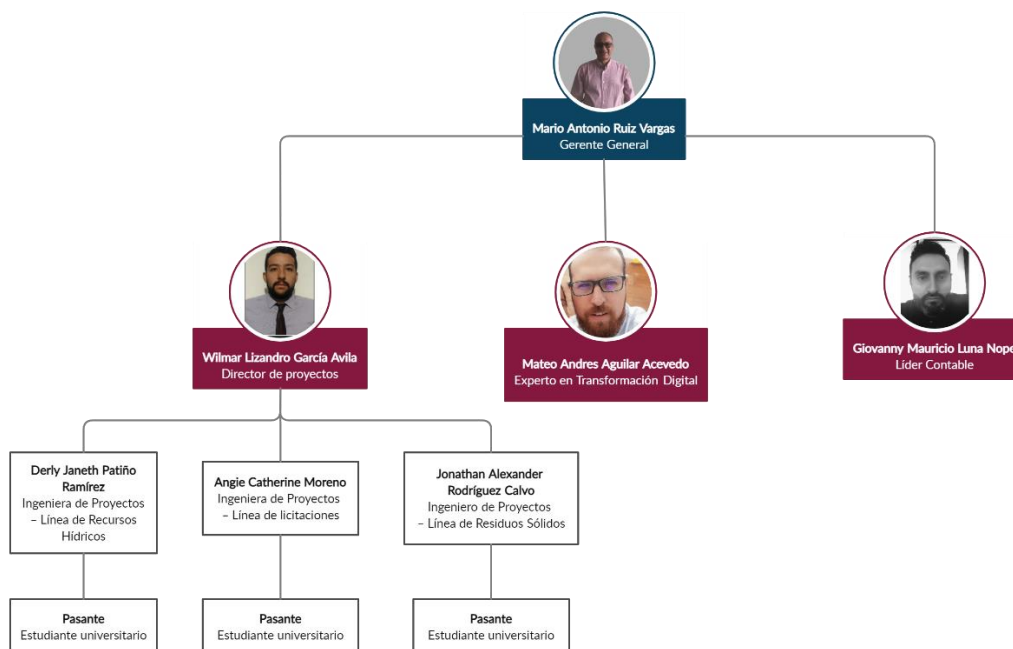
Mario Antonio Ruiz Vargas
Gerente General

Wilmar Lizandro García Avila
Director de proyectos

Mateo Andres Aguilar Acevedo
Experto en Transformación Digital

Giovanny Mauricio Luna Nope
Líder Contable

Derly Janeth Patiño Ramírez
Ingeniera de Proyectos – Línea de Recursos Hídricos

Angie Catherine Moreno
Ingeniera de Proyectos – Línea de licitaciones

Jonathan Alexander Rodríguez Calvo
Ingeniero de Proyectos – Línea de Residuos Sólidos

Pasante
Estudiante universitario

Pasante
Estudiante universitario

Pasante
Estudiante universitario